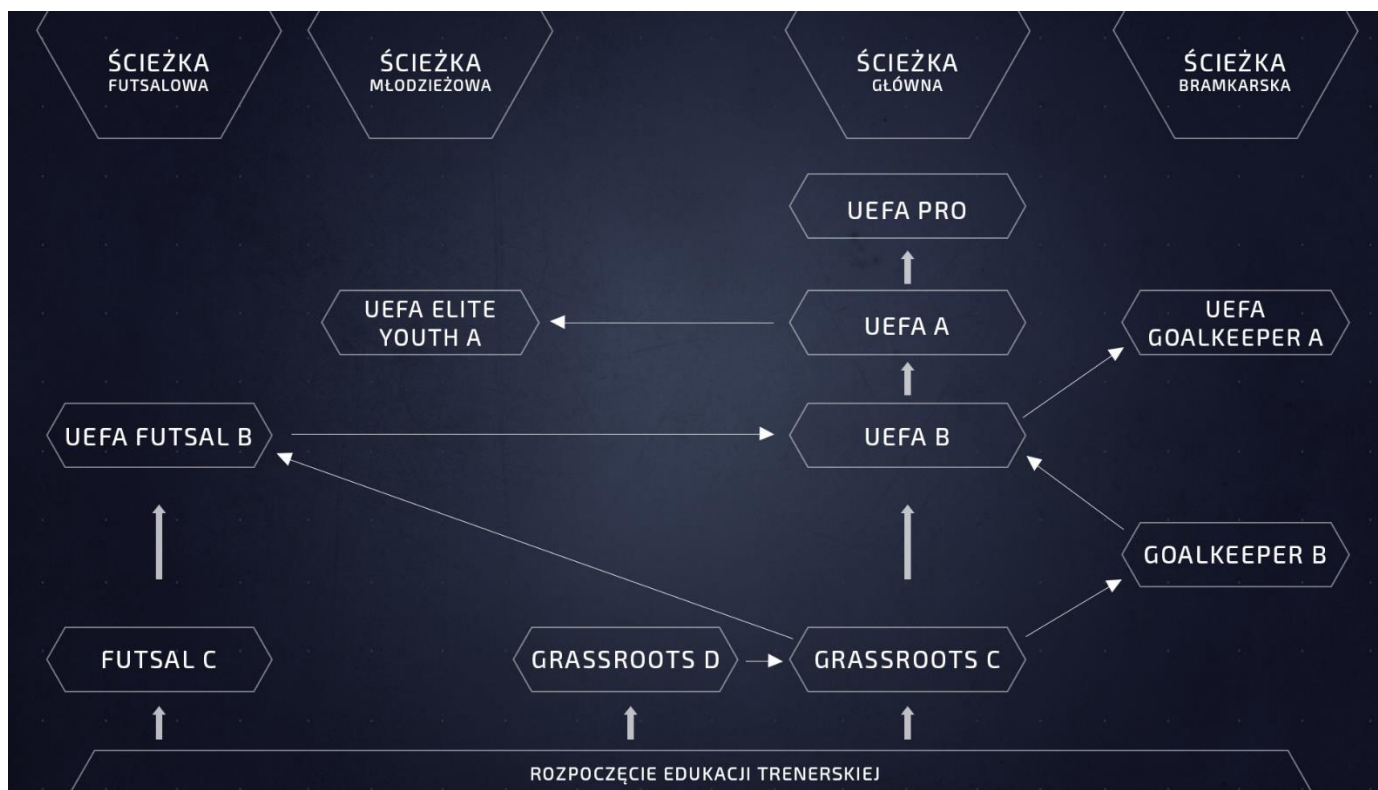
ŚCIEŻKA
FUTSALOWA

ŚCIEŻKA
MŁODZIEŻOWA

ŚCIEŻKA
GŁÓWNA

ŚCIEŻKA
BRAMKARSKA

UEFA PRO

UEFA ELITE YOUTH A

UEFA A

UEFA GOALKEEPER A

UEFA FUTSAL B

UEFA B

GOALKEEPER B

FUTSAL C

GRASSROOTS D

GRASSROOTS C

ROZPOCZĘCIE EDUKACJI TRENERSKIEJ